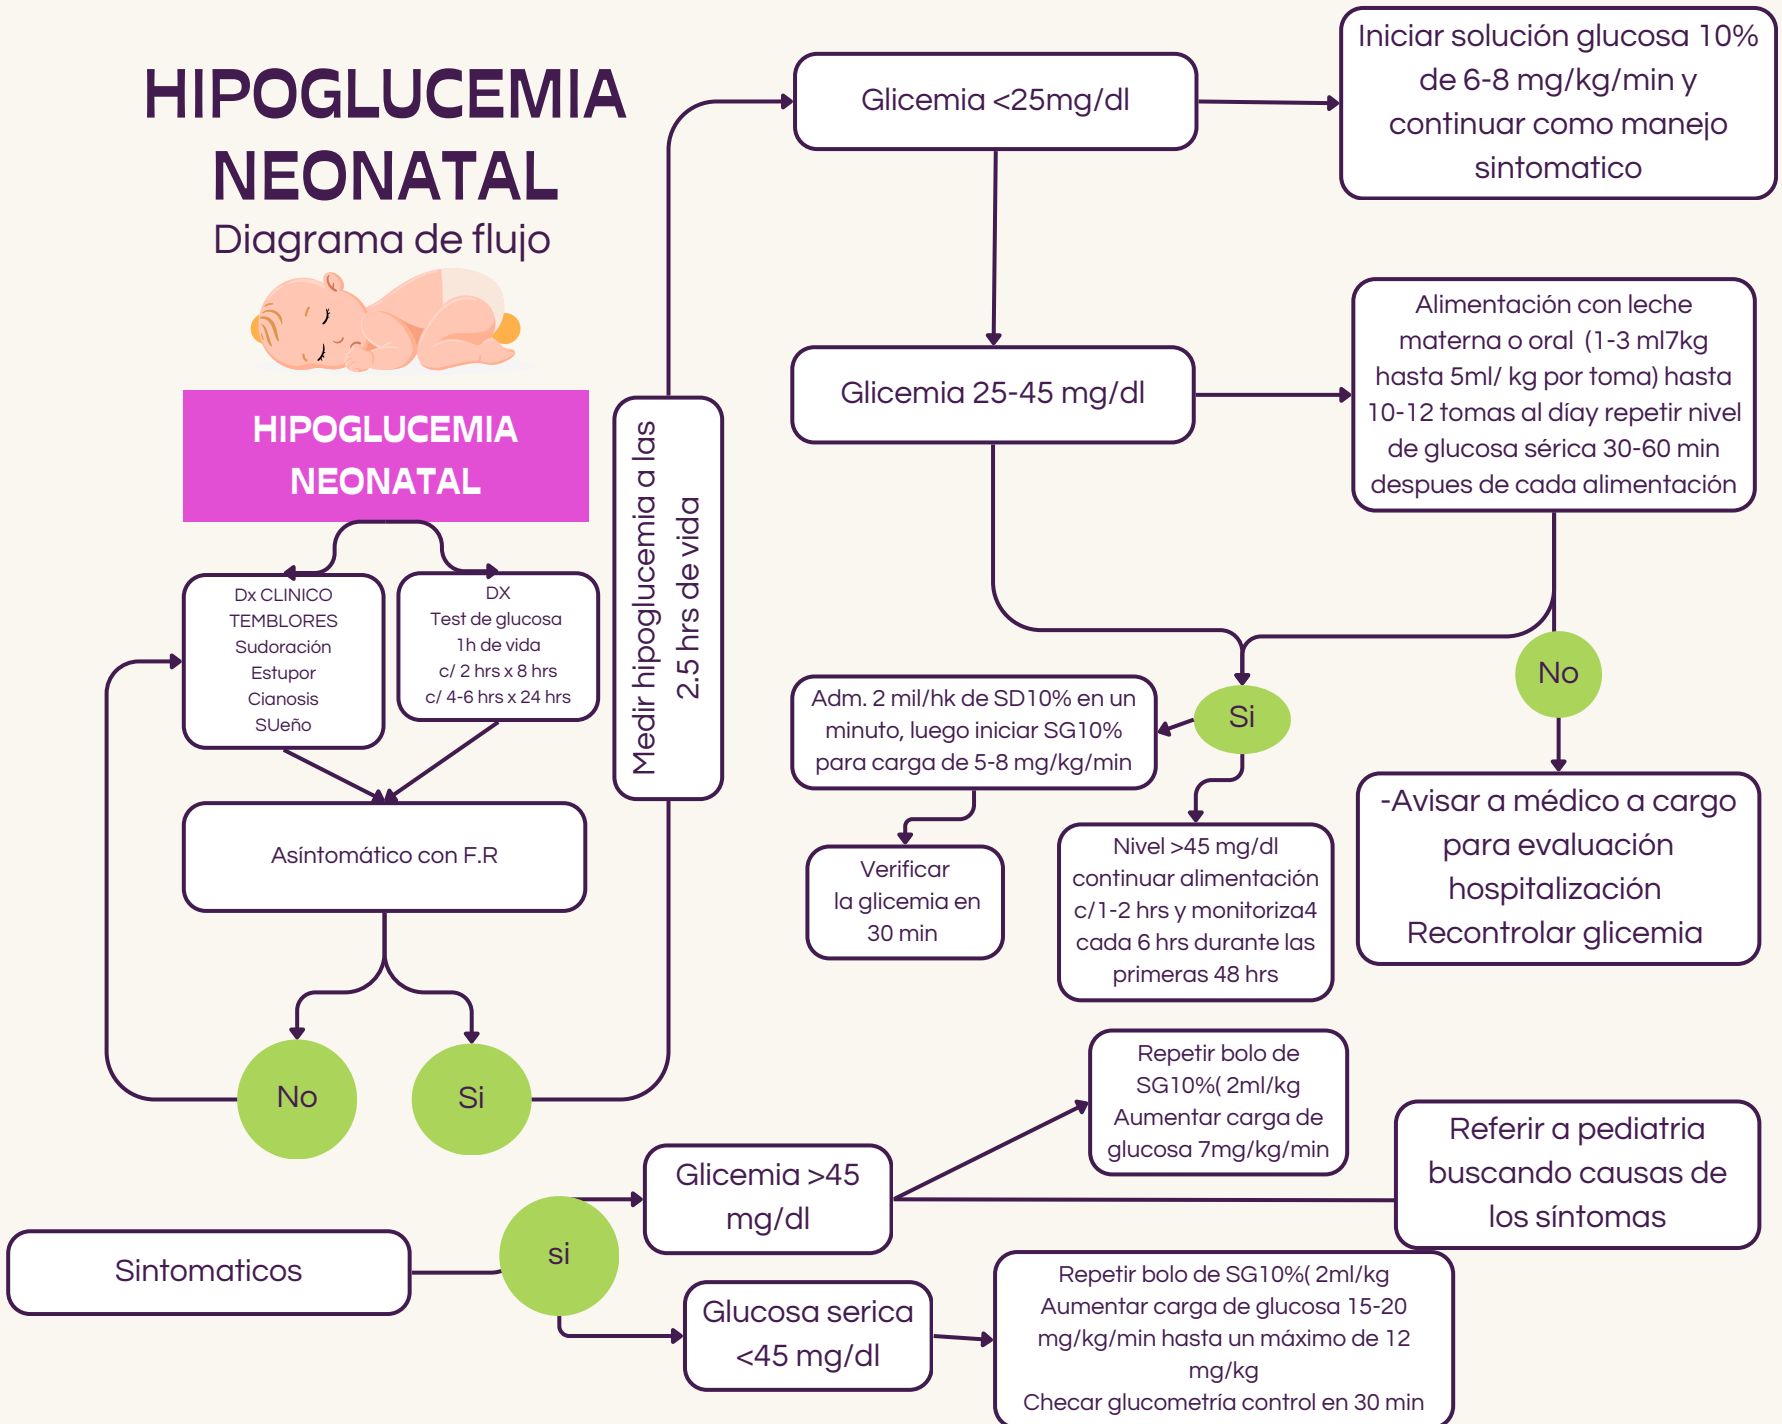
HIPOGLUCEMIA NEONATAL
Diagrama de flujo

HIPOGLUCEMIA NEONATAL

Dx CLINICO
TEMBLORES
Sudoración
Estupor
Cianosis
SUeño

DX
Test de glucosa
1h de vida
c/ 2 hrs x 8 hrs
c/ 4-6 hrs x 24 hrs

Asíntomático con F.R

No

Si

Medir hipoglucemia a las 2.5 hrs de vida

Glicemia <25mg/dl

Iniciar solución glucosa 10% de 6-8 mg/kg/min y continuar como manejo sintomatico

Glicemia 25-45 mg/dl

Alimentación con leche materna o oral (1-3 ml7kg hasta 5ml/ kg por toma) hasta 10-12 tomas al díay repetir nivel de glucosa sérica 30-60 min despues de cada alimentación

Si

No

Adm. 2 mil/hk de SD10% en un minuto, luego iniciar SG10% para carga de 5-8 mg/kg/min

Verificar la glicemia en 30 min

Nivel >45 mg/dl continuar alimentación c/1-2 hrs y monitoriza4 cada 6 hrs durante las primeras 48 hrs

-Avisar a médico a cargo para evaluación hospitalización Recontrolar glicemia

Repetir bolo de SG10%( 2ml/kg Aumentar carga de glucosa 7mg/kg/min

Referir a pediatria buscando causas de los síntomas

Glicemia >45 mg/dl

Sintomaticos

si

Glucosa serica <45 mg/dl

Repetir bolo de SG10%( 2ml/kg Aumentar carga de glucosa 15-20 mg/kg/min hasta un máximo de 12 mg/kg
Checar glucometría control en 30 min